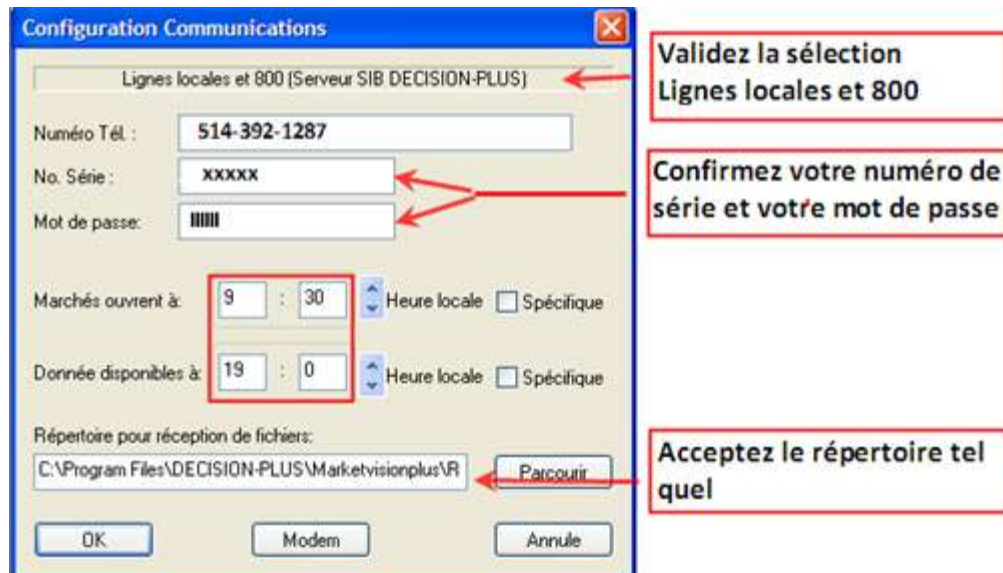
Configuration Communications

Lignes locales et 800 (Serveur SIB DECISION-PLUS)

Validez la sélection Lignes locales et 800

Numéro Tél. : 514-392-1287

No. Série : xxxxx

Mot de passe: IIIIII

Confirmez votre numéro de série et votre mot de passe

Marchés ouvrent à: 9 : 30 Heure locale Spécifique

Donnée disponibles à: 19 : 0 Heure locale Spécifique

Répertoire pour réception de fichiers:

C:\Program Files\DECISION-PLUS\Marketvisionplus\R

Parcourir

Acceptez le répertoire tel quel

OK

Modem

Annule